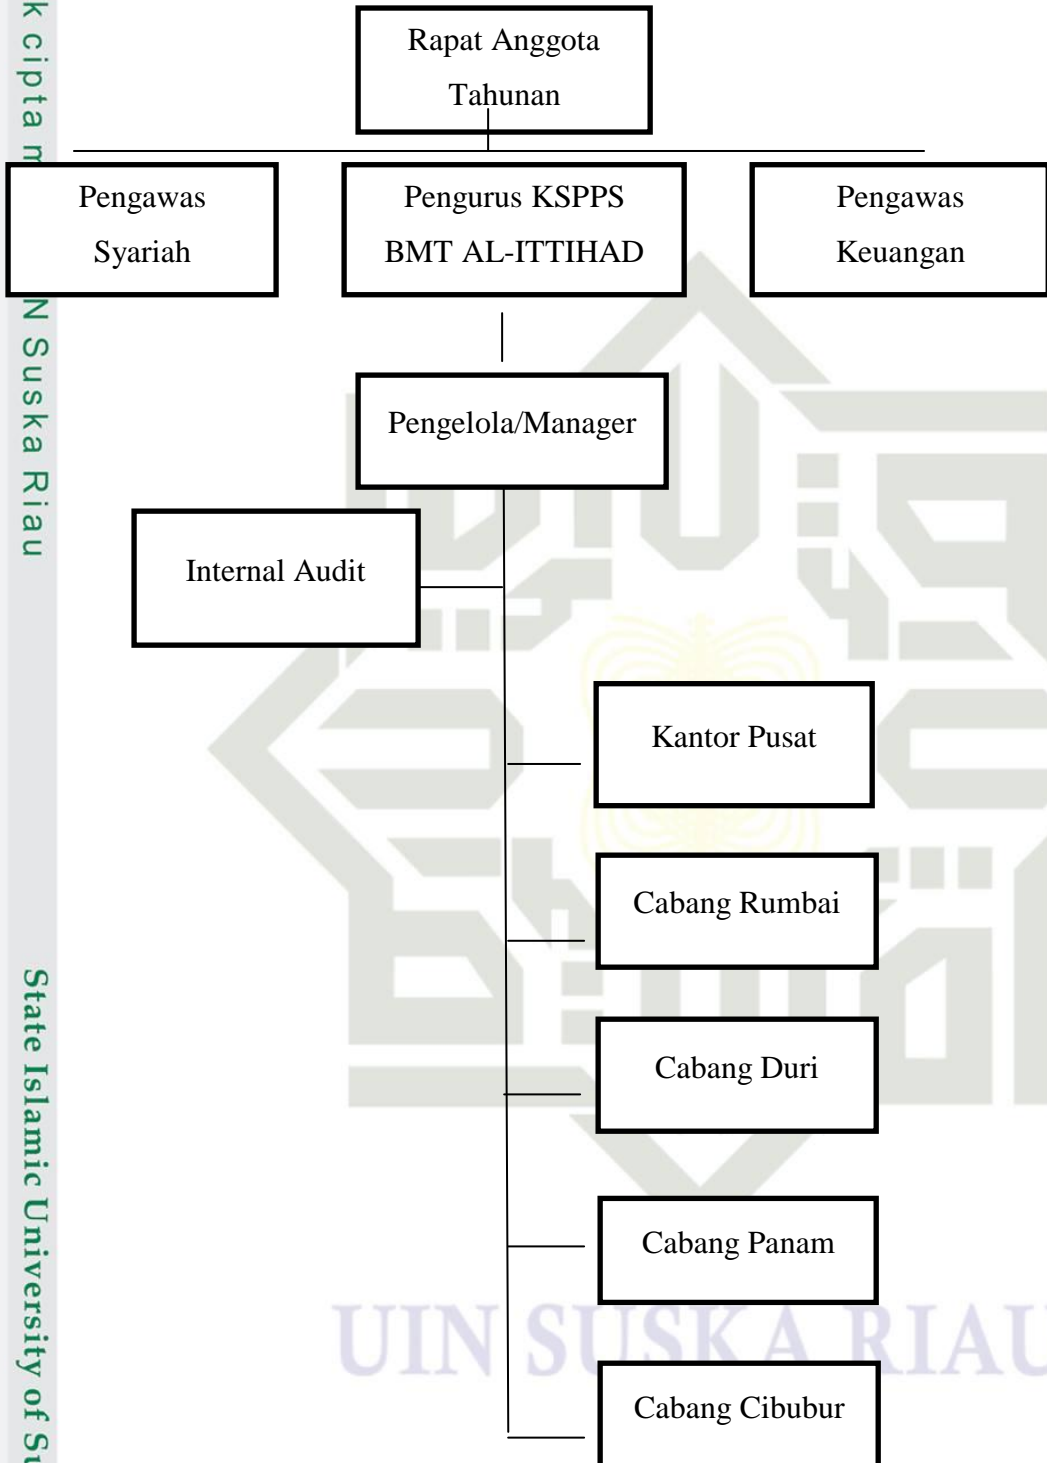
k cipta m

N Suska Riau

State Islamic University of Su

Rapat Anggota Tahunan

Pengawas Syariah

Pengurus KSPPS BMT AL-ITTIHAD

Pengawas Keuangan

Pengelola/Manager

Internal Audit

Kantor Pusat

Cabang Rumbai

Cabang Duri

Cabang Panam

Cabang Cibubur

UIN SUSKA RIAU